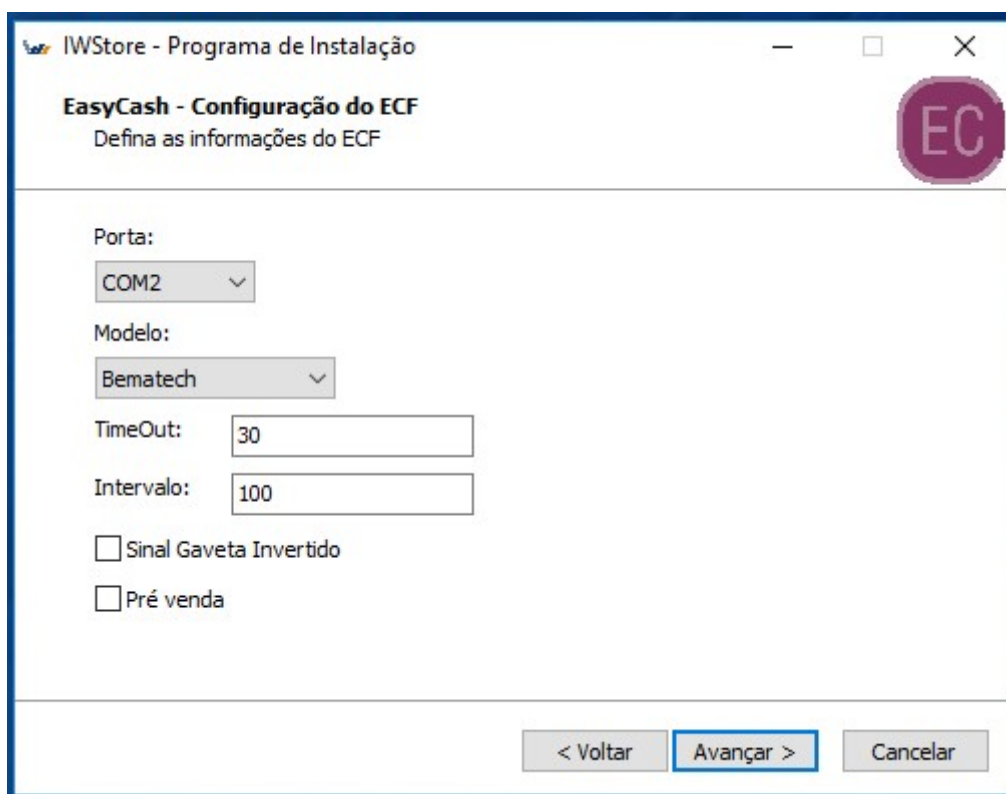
IWStore - Programa de Instalação

EasyCash - Configuração do ECF
Defina as informações do ECF

EC

Porta:
COM2

Modelo:
Bematech

TimeOut: 30

Intervalo: 100

Sinal Gaveta Invertido

Pré venda

< Voltar | Avançar > | Cancelar